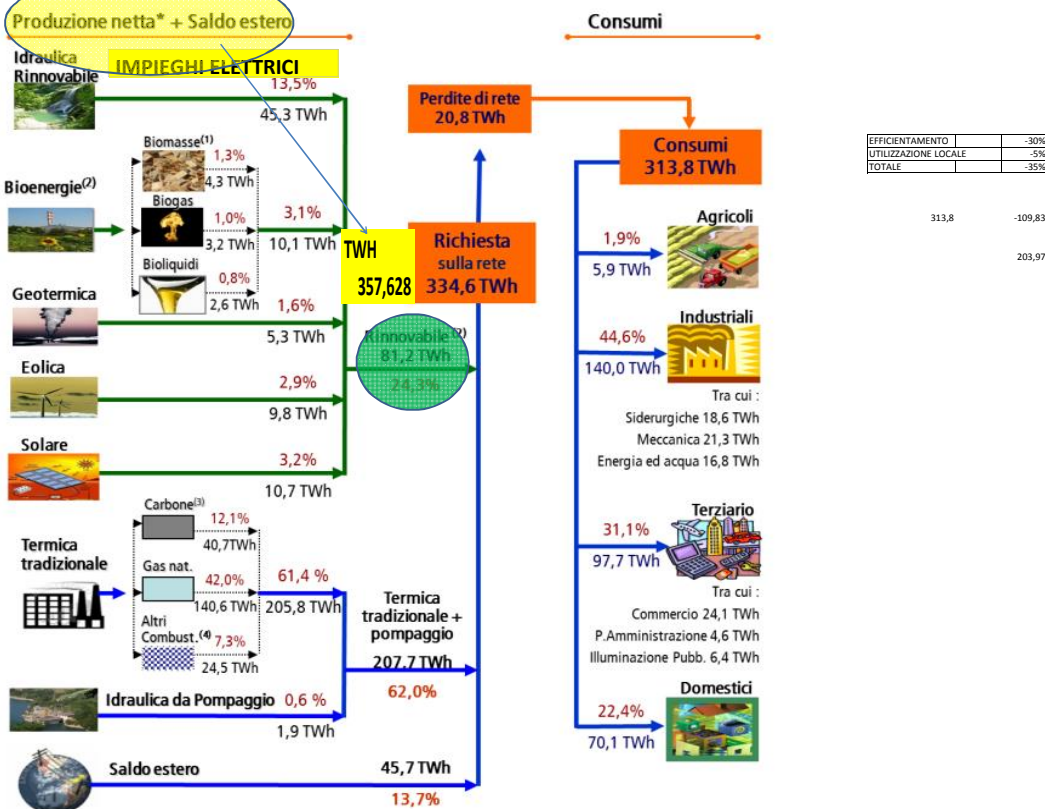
Produzione netta* + Saldo estero

Consumi

Idraulica Rinnovabile

IMPIEGHI ELETTRICI

13,5%

45,3 TWh

Perdite di rete 20,8 TWh

Biomasse(1)

1,3%

4,3 TWh

Bioenergie(2)

Biogas

1,0%

3,2 TWh

3,1%

10,1 TWh

Bioliquidi

0,8%

2,6 TWh

TWH

357,628

Richiesta sulla rete 334,6 TWh

Consumi 313,8 TWh

| EFFICIENTAMENTO | | -30% |
|---|---|---|
| UTILIZZAZIONE LOCALE | | -5% |
| TOTALE | | -35% |

313,8 -109,83

203,97

Agricoli

1,9%

5,9 TWh

Geotermica

1,6%

5,3 TWh

Rinnovabile(2)

81,2 TWh

24,3%

Industriali

44,6%

140,0 TWh

Tra cui :

Siderurgiche 18,6 TWh

Meccanica 21,3 TWh

Energia ed acqua 16,8 TWh

Eolica

2,9%

9,8 TWh

Solare

3,2%

10,7 TWh

Carbone(3)

12,1%

40,7TWh

Termica tradizionale

Gas nat.

42,0%

140,6 TWh

61,4 %

205,8 TWh

Altri Combust.(4)

7,3%

24,5 TWh

Termica tradizionale + pompaggio

207,7 TWh

62,0%

Terziario

31,1%

97,7 TWh

Tra cui :

Commercio 24,1 TWh

P.Amministrazione 4,6 TWh

Illuminazione Pubb. 6,4 TWh

Idraulica da Pompaggio 0,6 %

1,9 TWh

Domestici

22,4%

70,1 TWh

Saldo estero

45,7 TWh

13,7%